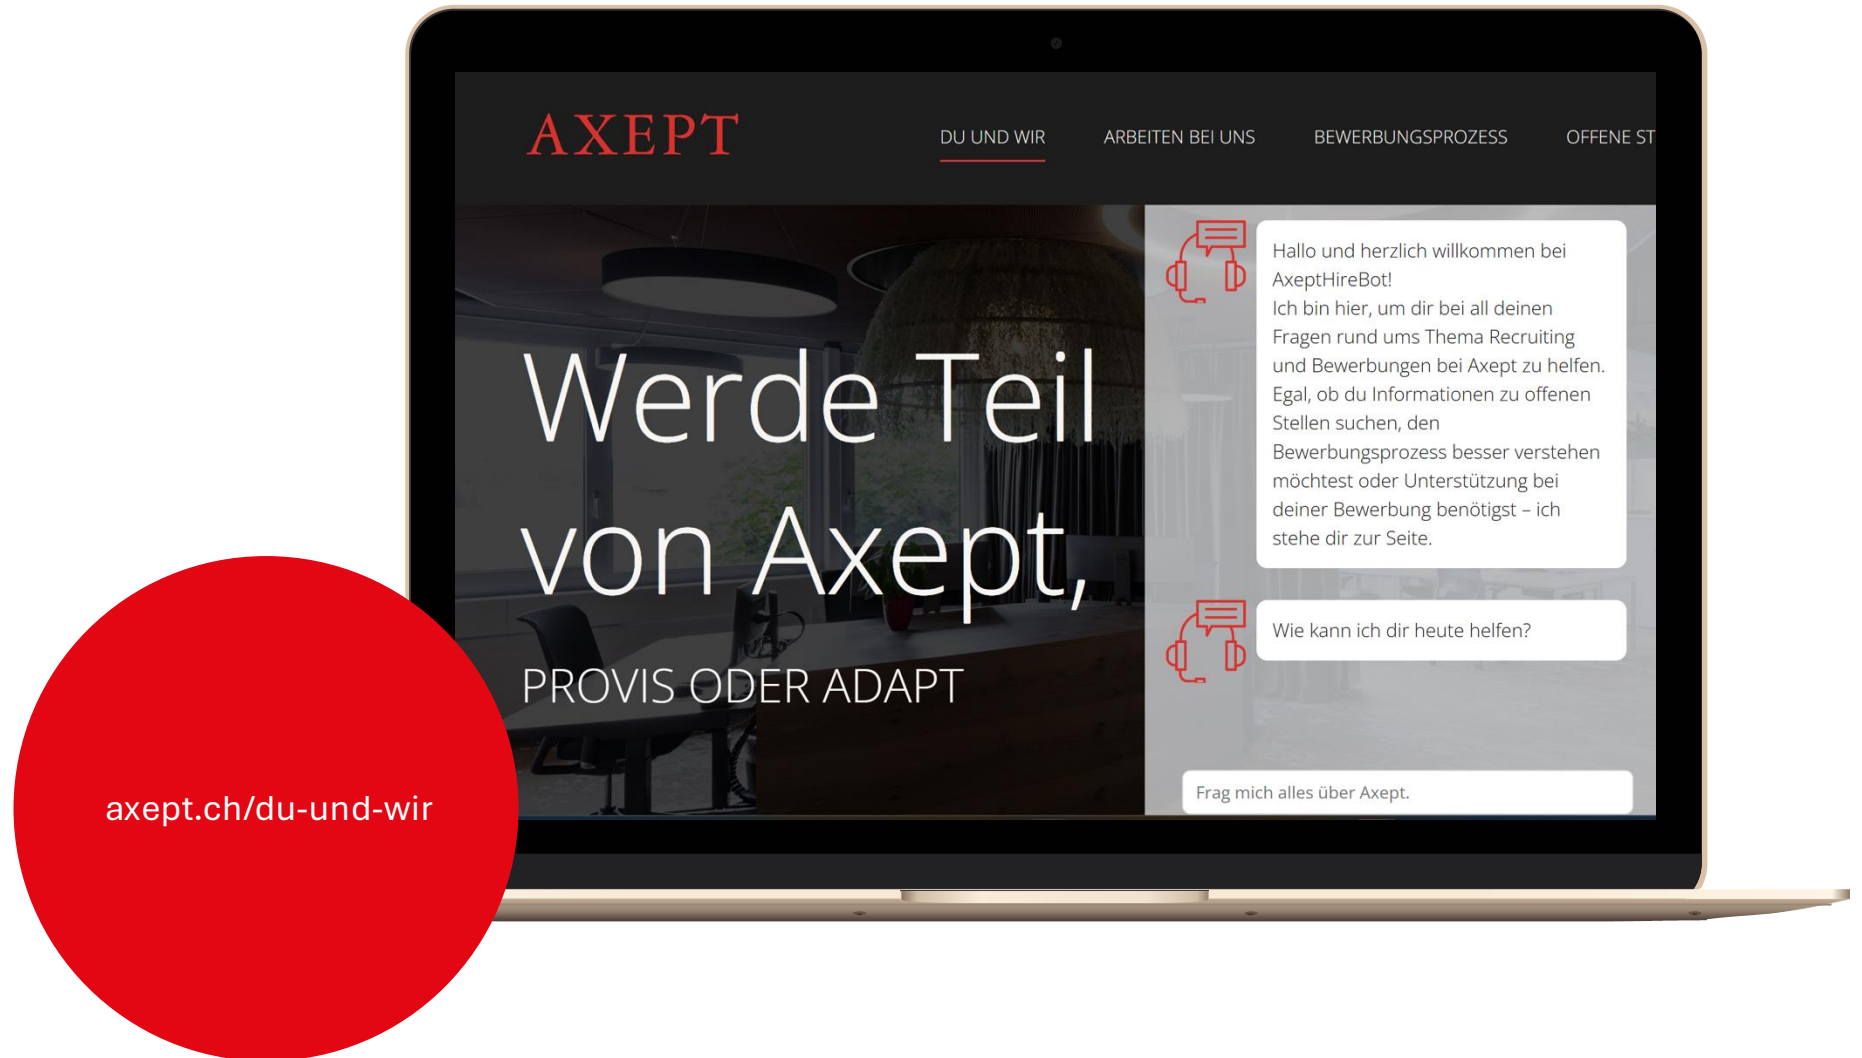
AXEPT

DU UND WIR ARBEITEN BEI UNS BEWERBUNGSPROZESS OFFENE ST

Werde Teil von Axept,

PROVIS ODER ADAPT

Hallo und herzlich willkommen bei AxeptHireBot!
Ich bin hier, um dir bei all deinen Fragen rund ums Thema Recruiting und Bewerbungen bei Axept zu helfen. Egal, ob du Informationen zu offenen Stellen suchen, den Bewerbungsprozess besser verstehen möchtest oder Unterstützung bei deiner Bewerbung benötigst – ich stehe dir zur Seite.

Wie kann ich dir heute helfen?

Frag mich alles über Axept.

axept.ch/du-und-wir